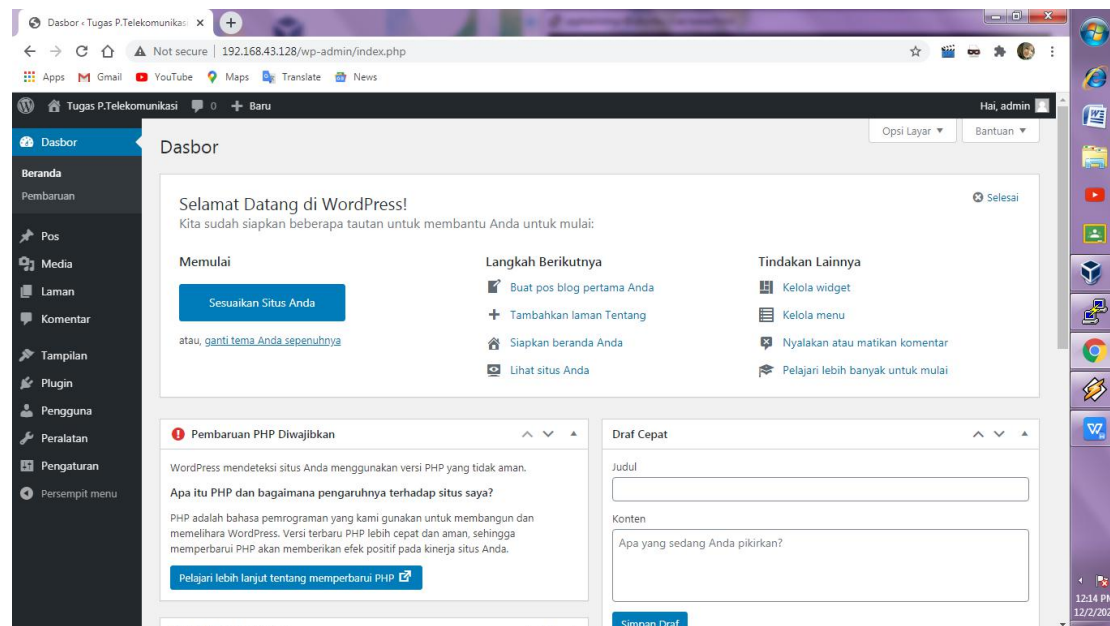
Dasbor ‹ Tugas P.Telekomunikasi ×

Not secure | 192.168.43.128/wp-admin/index.php

Apps Gmail YouTube Maps Translate News

Tugas P.Telekomunikasi 0 + Baru

Hai, admin

Dasbor
Beranda
Pembaruan
Pos
Media
Laman
Komentar
Tampilan
Plugin
Pengguna
Peralatan
Pengaturan
Persempit menu

Opsi Layar ▼ Bantuan ▼

Dasbor

Selamat Datang di WordPress!
Kita sudah siapkan beberapa tautan untuk membantu Anda untuk mulai:

Selesai

Memulai
Sesuaikan Situs Anda
atau, ganti tema Anda sepenuhnya

Langkah Berikutnya
Buat pos blog pertama Anda
Tambahkan laman Tentang
Siapkan beranda Anda
Lihat situs Anda

Tindakan Lainnya
Kelola widget
Kelola menu
Nyalakan atau matikan komentar
Pelajari lebih banyak untuk mulai

Pembaruan PHP Diwajibkan

WordPress mendeteksi situs Anda menggunakan versi PHP yang tidak aman.

Apa itu PHP dan bagaimana pengaruhnya terhadap situs saya?

PHP adalah bahasa pemrograman yang kami gunakan untuk membangun dan memelihara WordPress. Versi terbaru PHP lebih cepat dan aman, sehingga memperbarui PHP akan memberikan efek positif pada kinerja situs Anda.

Pelajari lebih lanjut tentang memperbarui PHP

Draf Cepat
Judul
Konten
Apa yang sedang Anda pikirkan?
Simpan Draf

12:14 PM
12/2/20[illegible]